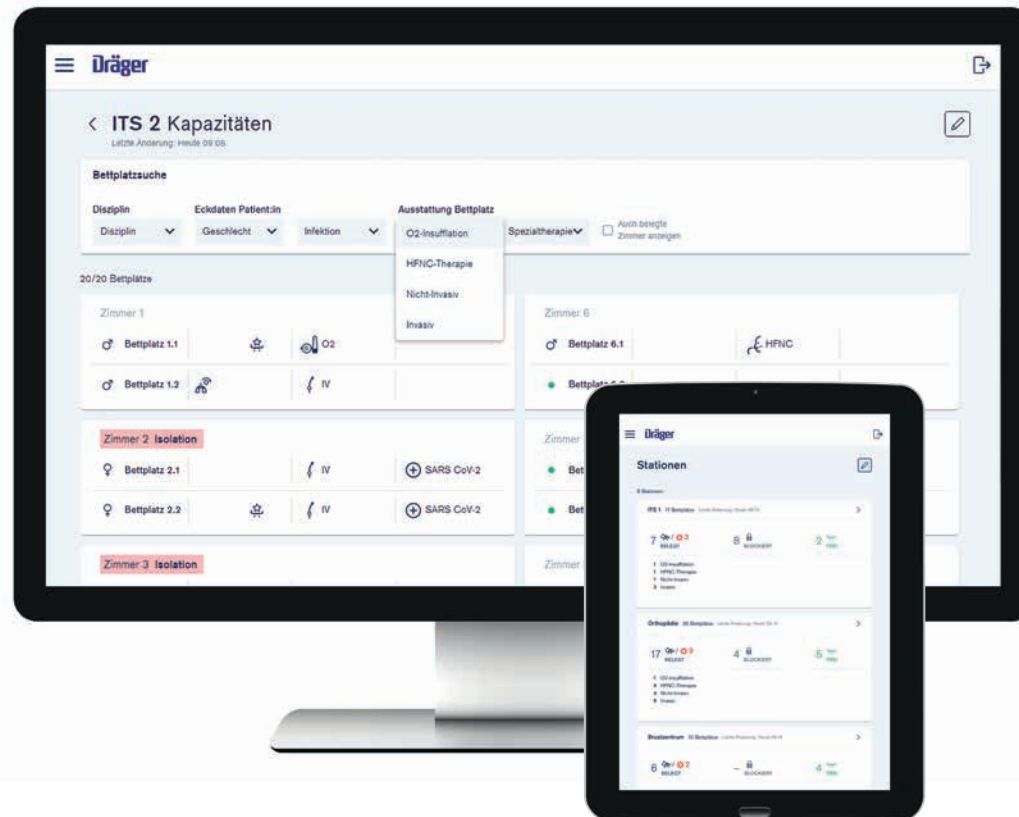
Dräger

< ITS 2 Kapazitäten
Letzte Änderung: Heute 09:06

Bettplatzsuche

Disziplin
Disziplin
Eckdaten Patient:in
Geschlecht
Infektion
Ausstattung Bettplatz
O2-Insufflation
HFNC-Therapie
Nicht-Invasiv
Invasiv
Spezialtherapie
Auch belegte Zimmer anzeigen

20/20 Bettplätze

Zimmer 1
Bettplatz 1.1
O2
Bettplatz 1.2
IV

Zimmer 6
Bettplatz 6.1
HFNC
Bettplatz 6.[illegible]

Zimmer 2 Isolation
Bettplatz 2.1
IV
SARS CoV-2
Bettplatz 2.2
IV
SARS CoV-2

Zimmer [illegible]
Bet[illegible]
Bet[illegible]

Zimmer 3 Isolation

Zimmer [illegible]

Dräger

Stationen

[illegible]

ITS 1 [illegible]
7 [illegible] 3
BELEGT
8
BLOCKIERT
2 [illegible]
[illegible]

Orthopädie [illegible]
17 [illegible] 9
BELEGT
4
BLOCKIERT
5 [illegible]
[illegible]

Brustzentrum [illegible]
6 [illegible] 2
BELEGT
–
BLOCKIERT
4 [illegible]